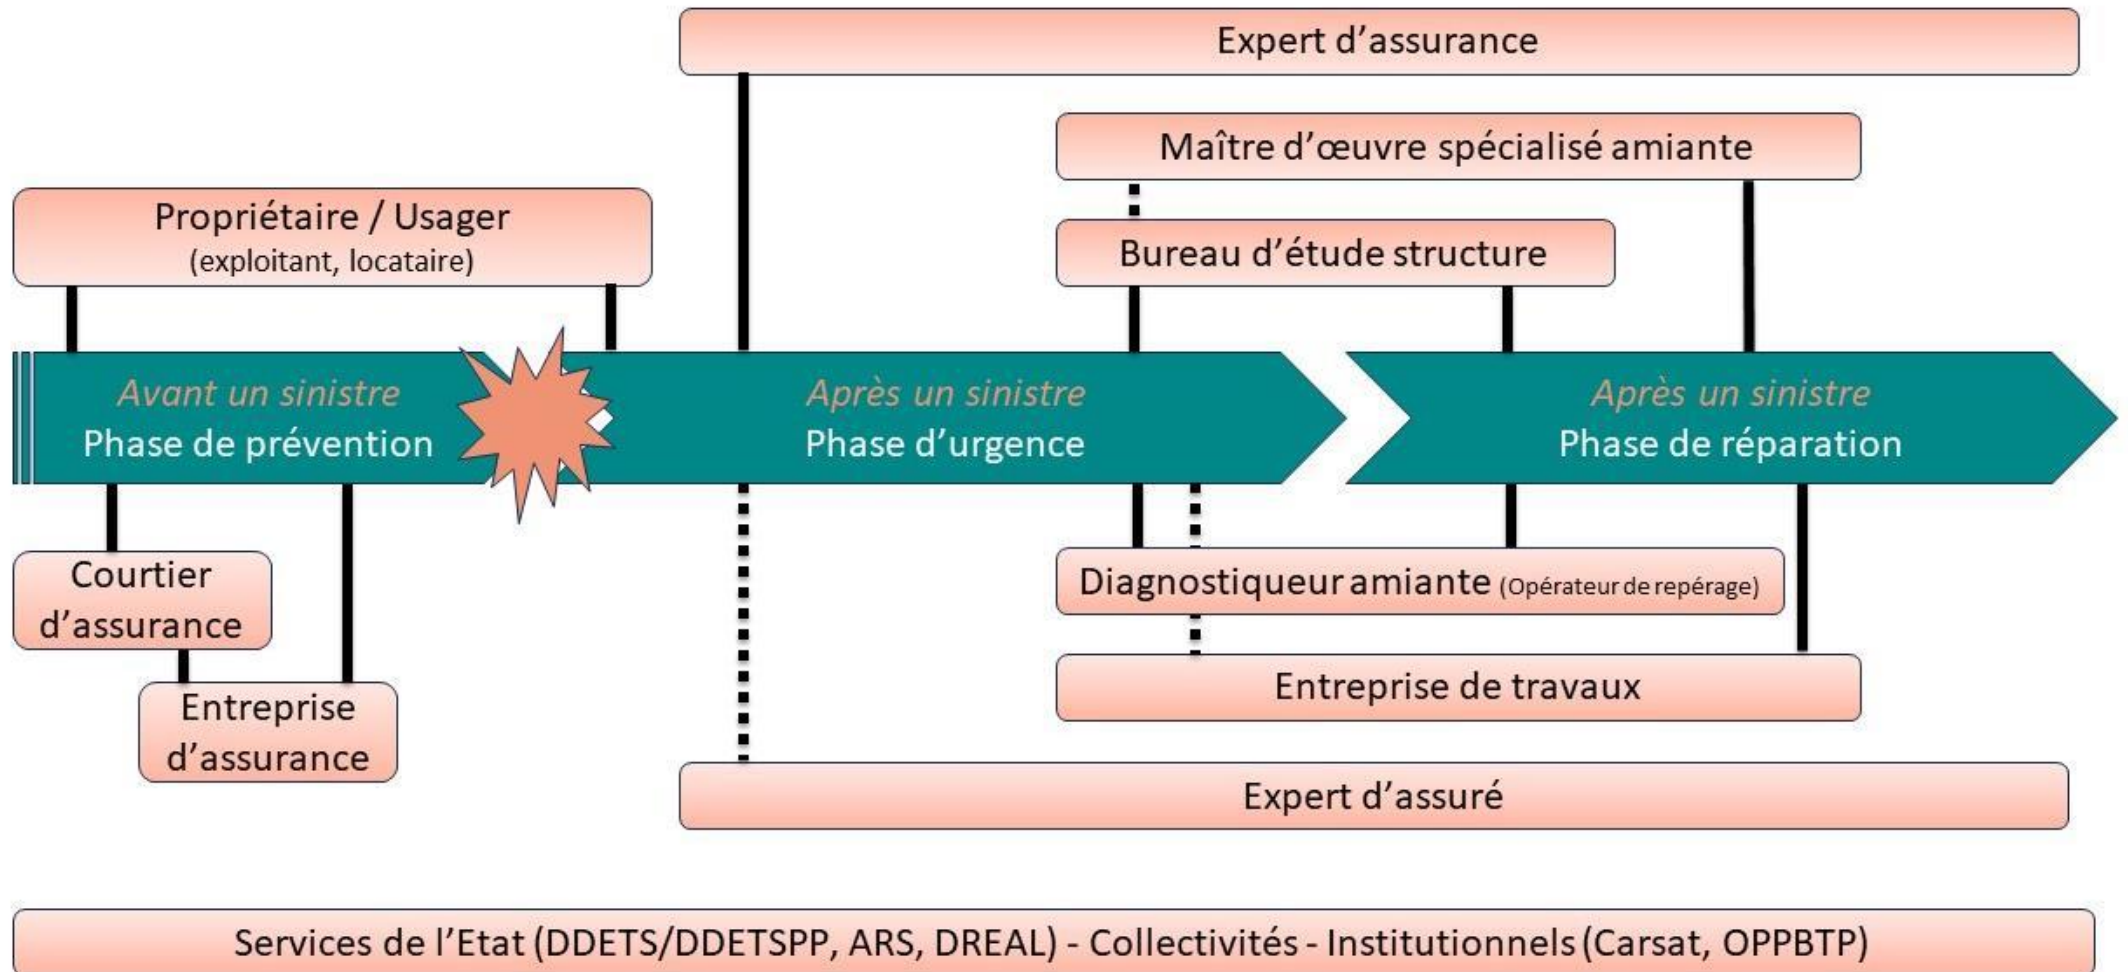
Expert d'assurance

Maître d'œuvre spécialisé amiante

Propriétaire / Usager
(exploitant, locataire)

Bureau d'étude structure

Avant un sinistre
Phase de prévention

Après un sinistre
Phase d'urgence

Après un sinistre
Phase de réparation

Courtier d'assurance

Entreprise d'assurance

Diagnostiqueur amiante (Opérateur de repérage)

Entreprise de travaux

Expert d'assuré

Services de l'Etat (DDETS/DDETSPP, ARS, DREAL) - Collectivités - Institutionnels (Carsat, OPPBTP)